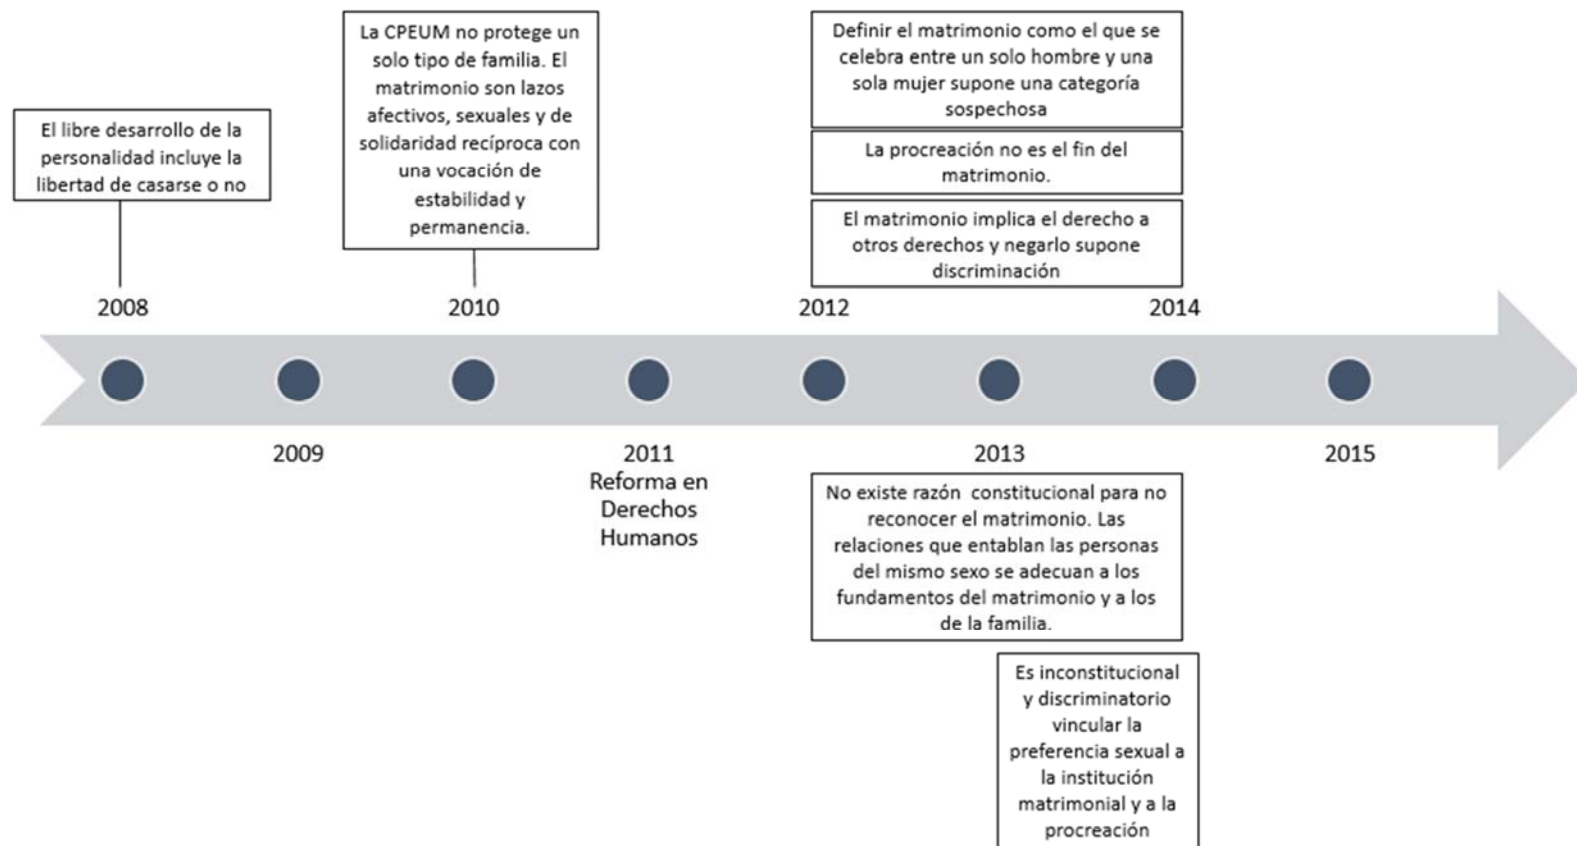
El libre desarrollo de la personalidad incluye la libertad de casarse o no

La CPEUM no protege un solo tipo de familia. El matrimonio son lazos afectivos, sexuales y de solidaridad recíproca con una vocación de estabilidad y permanencia.

Definir el matrimonio como el que se celebra entre un solo hombre y una sola mujer supone una categoría sospechosa

La procreación no es el fin del matrimonio.

El matrimonio implica el derecho a otros derechos y negarlo supone discriminación

2008

2010

2012

2014

2009

2011
Reforma en Derechos Humanos

2013

2015

No existe razón constitucional para no reconocer el matrimonio. Las relaciones que entablan las personas del mismo sexo se adecuan a los fundamentos del matrimonio y a los de la familia.

Es inconstitucional y discriminatorio vincular la preferencia sexual a la institución matrimonial y a la procreación